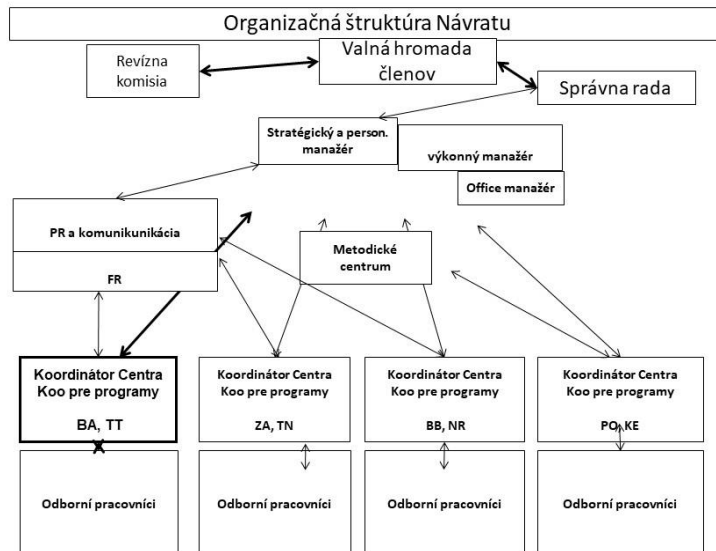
Organizačná štruktúra Návratu

Revízna komisia

Valná hromada členov

Správna rada

Strategický a person. manažér

výkonný manažér

Office manažér

PR a komunikunikácia

FR

Metodické centrum

Koordinátor Centra
Koo pre programy

BA, TT

Koordinátor Centra
Koo pre programy

ZA, TN

Koordinátor Centra
Koo pre programy

BB, NR

Koordinátor Centra
Koo pre programy

PO, KE

Odborní pracovníci

Odborní pracovníci

Odborní pracovníci

Odborní pracovníci